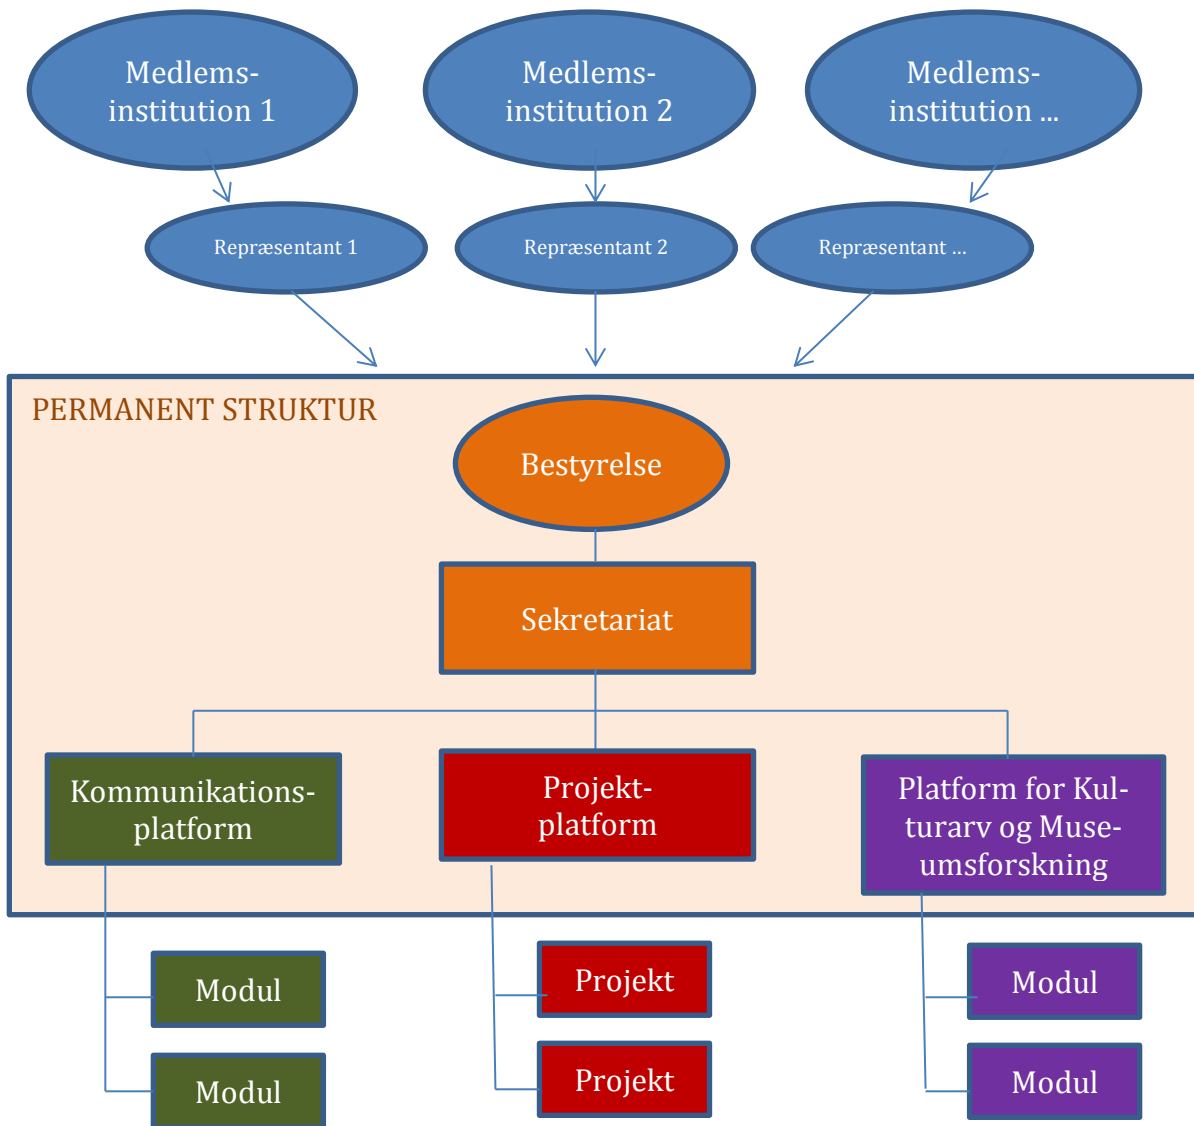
Medlems-institution 1

Medlems-institution 2

Medlems-institution ...

Repræsentant 1

Repræsentant 2

Repræsentant ...

PERMANENT STRUKTUR

Bestyrelse

Sekretariat

Kommunikations-platform

Projekt-platform

Platform for Kulturarv og Museumsforskning

Modul

Modul

Projekt

Projekt

Modul

Modul